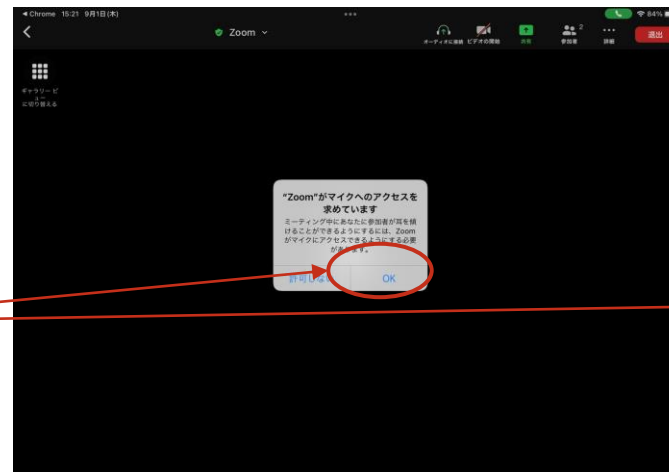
◀ Chrome 15:21 9月1日(木)

84%

Zoom

オーディオに接続　ビデオの開始　共有　参加者 2　詳細　退出

ギャラリービューに切り替える

"Zoom"がマイクへのアクセスを求めています

ミーティング中にあなたに参加者が耳を傾けることができるようにするには、Zoomがマイクにアクセスできるようにする必要があります。

許可しない　OK